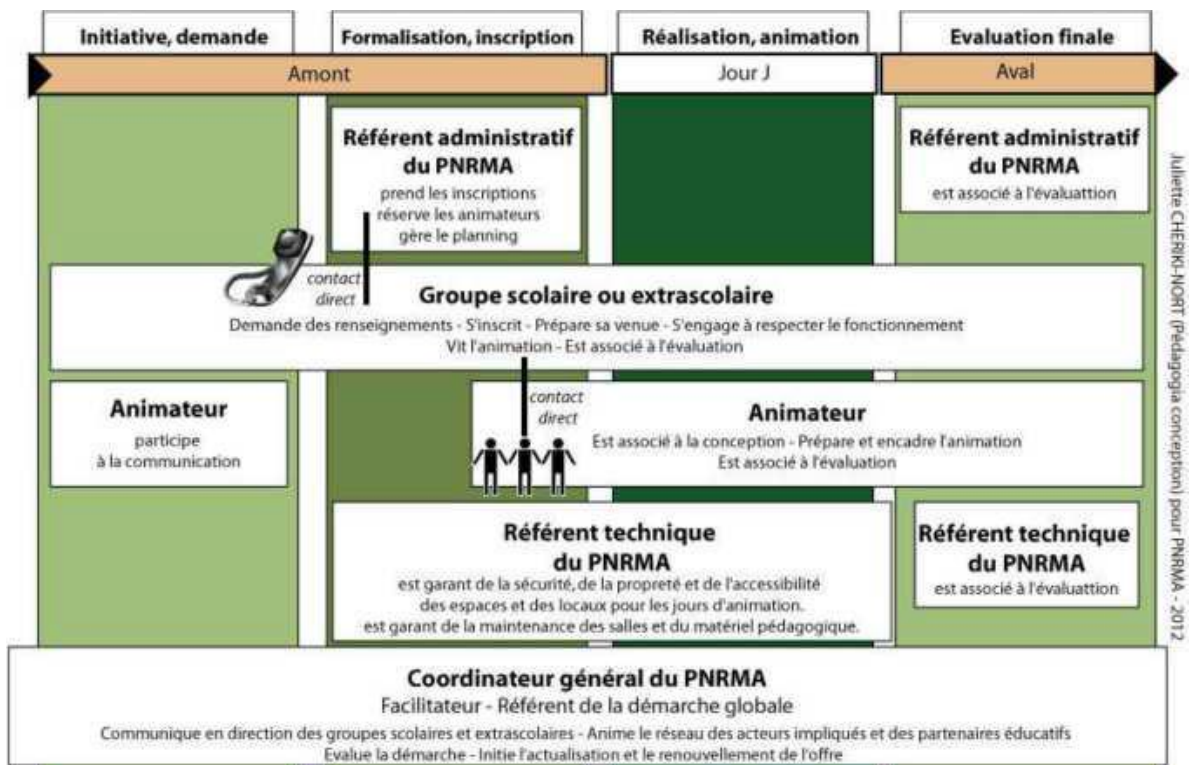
Initiative, demande

Formalisation, inscription

Réalisation, animation

Evaluation finale

Amont

Jour J

Aval

Référent administratif du PNRMA
prend les inscriptions
réserve les animateurs
gère le planning

Référent administratif du PNRMA
est associé à l'évaluattion

contact direct

Groupe scolaire ou extrascolaire
Demande des renseignements - S'inscrit - Prépare sa venue - S'engage à respecter le fonctionnement
Vit l'animation - Est associé à l'évaluation

Animateur
participe à la communication

contact direct

Animateur
Est associé à la conception - Prépare et encadre l'animation
Est associé à l'évaluation

Référent technique du PNRMA
est garant de la sécurité, de la propreté et de l'accessibilité des espaces et des locaux pour les jours d'animation.
est garant de la maintenance des salles et du matériel pédagogique.

Référent technique du PNRMA
est associé à l'évaluattion

Coordinateur général du PNRMA
Facilitateur - Référent de la démarche globale
Communique en direction des groupes scolaires et extrascolaires - Anime le réseau des acteurs impliqués et des partenaires éducatifs
Evalue la démarche - Initie l'actualisation et le renouvellement de l'offre

Juliette CHERIKI-NORT (Pédagogia conception) pour PNRMA - 2012